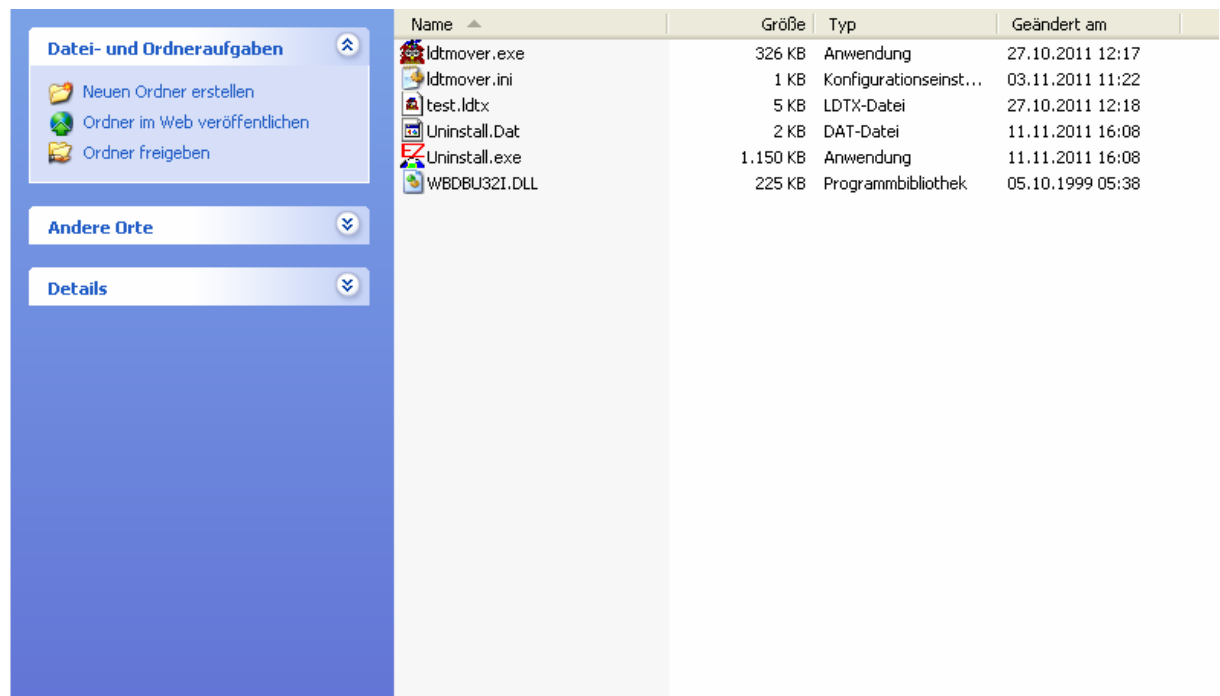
Datei- und Ordneraufgaben

Neuen Ordner erstellen
Ordner im Web veröffentlichen
Ordner freigeben

Andere Orte

Details

| Name | Größe | Typ | Geändert am |
|---|---|---|---|
| ldtmover.exe | 326 KB | Anwendung | 27.10.2011 12:17 |
| ldtmover.ini | 1 KB | Konfigurationseinst... | 03.11.2011 11:22 |
| test.ldtx | 5 KB | LDTX-Datei | 27.10.2011 12:18 |
| Uninstall.Dat | 2 KB | DAT-Datei | 11.11.2011 16:08 |
| Uninstall.exe | 1.150 KB | Anwendung | 11.11.2011 16:08 |
| WBDBU32I.DLL | 225 KB | Programmbibliothek | 05.10.1999 05:38 |